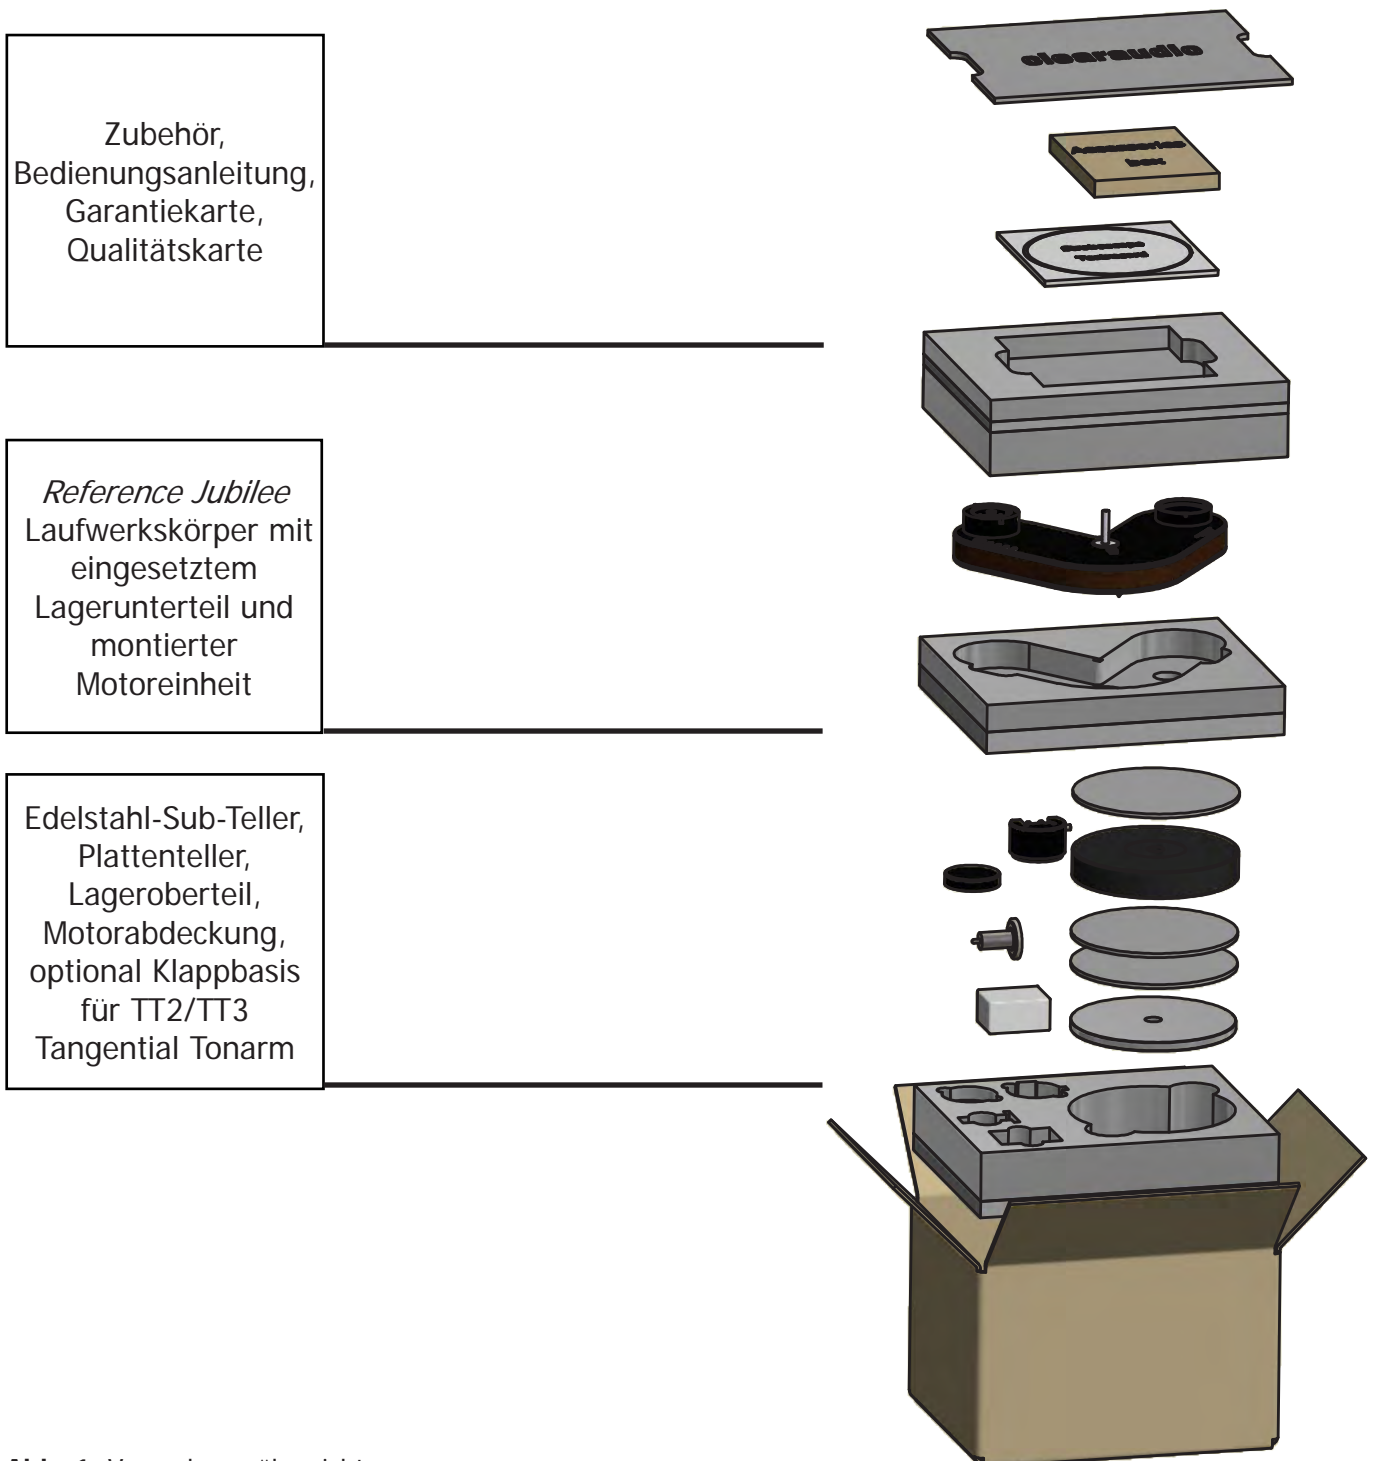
Zubehör, Bedienungsanleitung, Garantiekarte, Qualitätskarte

clearaudio

Accessories box

*Reference Jubilee* Laufwerkskörper mit eingesetztem Lagerunterteil und montierter Motoreinheit

Edelstahl-Sub-Teller, Plattenteller, Lageroberteil, Motorabdeckung, optional Klappbasis für TT2/TT3 Tangential Tonarm

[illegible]